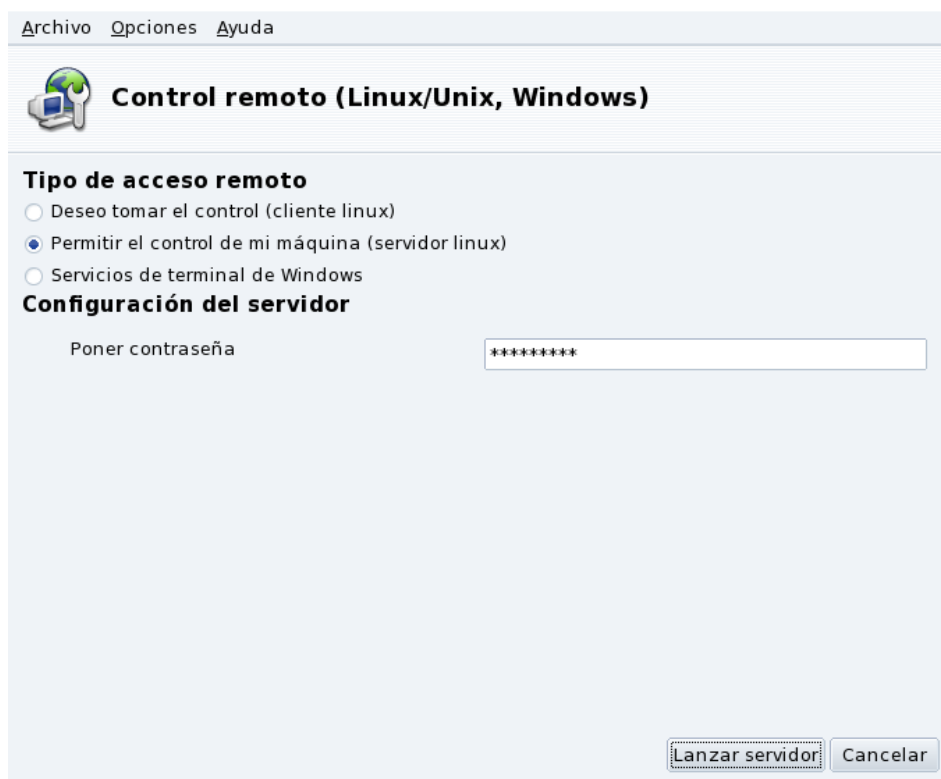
Archivo Opciones Ayuda

Control remoto (Linux/Unix, Windows)

Tipo de acceso remoto

Deseo tomar el control (cliente linux)

Permitir el control de mi máquina (servidor linux)

Servicios de terminal de Windows

Configuración del servidor

Poner contraseña *********

Lanzar servidor Cancelar